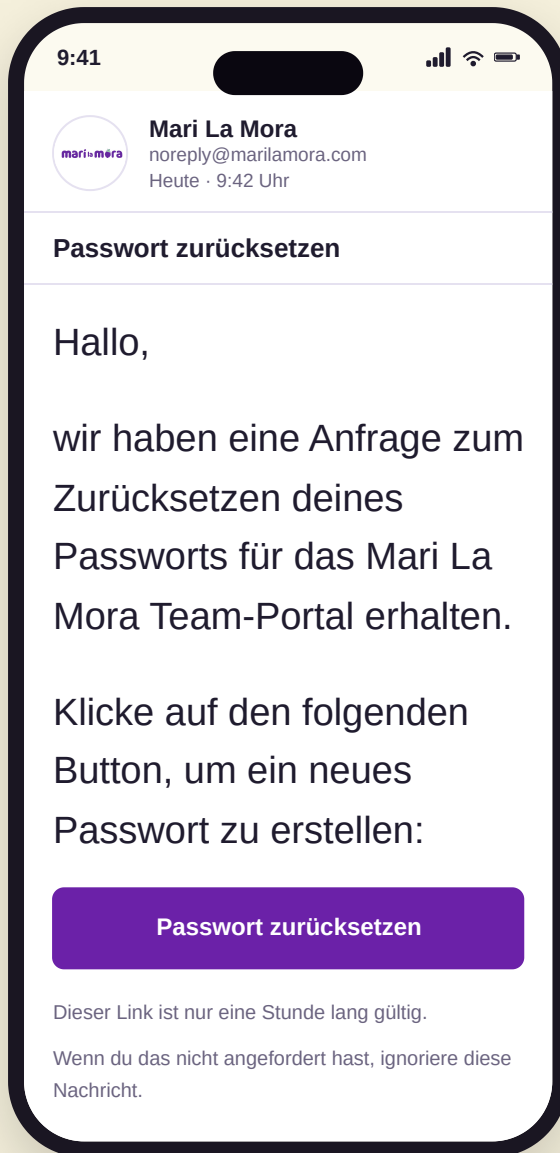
9:41

mari la mora

Mari La Mora
noreply@marilamora.com
Heute · 9:42 Uhr

Passwort zurücksetzen

Hallo,

wir haben eine Anfrage zum Zurücksetzen deines Passworts für das Mari La Mora Team-Portal erhalten.

Klicke auf den folgenden Button, um ein neues Passwort zu erstellen:

Passwort zurücksetzen

Dieser Link ist nur eine Stunde lang gültig.

Wenn du das nicht angefordert hast, ignoriere diese Nachricht.